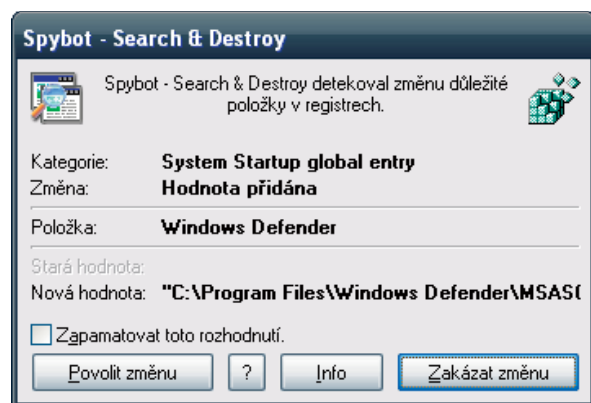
Spybot - Search & Destroy

Spybot - Search & Destroy detekoval změnu důležité položky v registrech.

Kategorie: System Startup global entry
Změna: Hodnota přidána

Položka: Windows Defender

Stará hodnota:
Nová hodnota: "C:\Program Files\Windows Defender\MSAS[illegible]

Zapamatovat toto rozhodnutí.

Povolit změnu
?
Info
Zakázat změnu